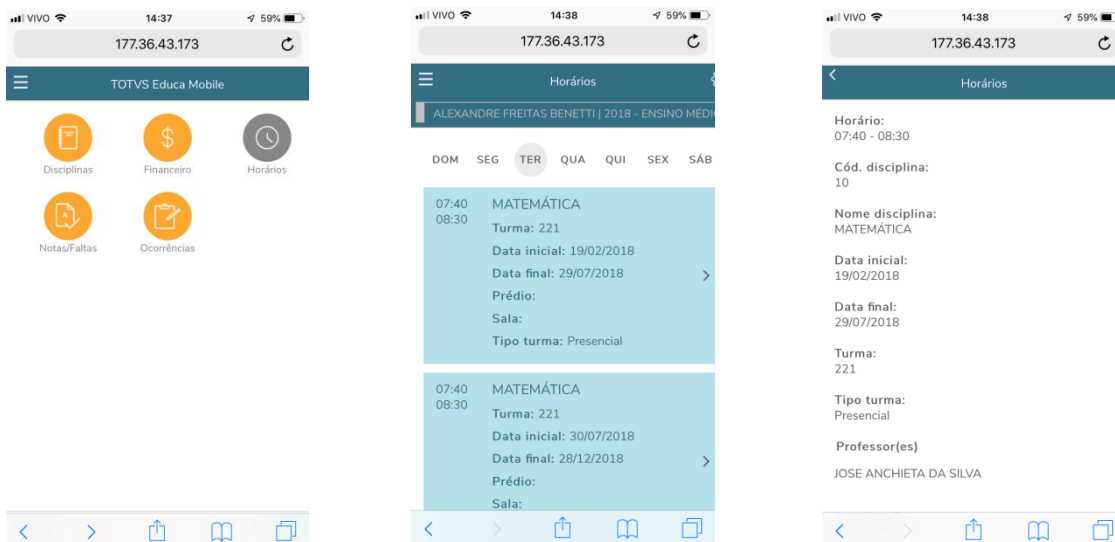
VIVO 14:37 59%
177.36.43.173

TOTVS Educa Mobile

Disciplinas
Financeiro
Horários
Notas/Faltas
Ocorrências

VIVO 14:38 59%
177.36.43.173

Horários

ALEXANDRE FREITAS BENETTI | 2018 - ENSINO MÉDI

DOM SEG TER QUA QUI SEX SÁB

07:40
08:30
MATEMÁTICA
Turma: 221
Data inicial: 19/02/2018
Data final: 29/07/2018
Prédio:
Sala:
Tipo turma: Presencial

07:40
08:30
MATEMÁTICA
Turma: 221
Data inicial: 30/07/2018
Data final: 28/12/2018
Prédio:
Sala:

VIVO 14:38 59%
177.36.43.173

Horários

Horário:
07:40 - 08:30

Cód. disciplina:
10

Nome disciplina:
MATEMÁTICA

Data inicial:
19/02/2018

Data final:
29/07/2018

Turma:
221

Tipo turma:
Presencial

Professor(es)

JOSE ANCHIETA DA SILVA